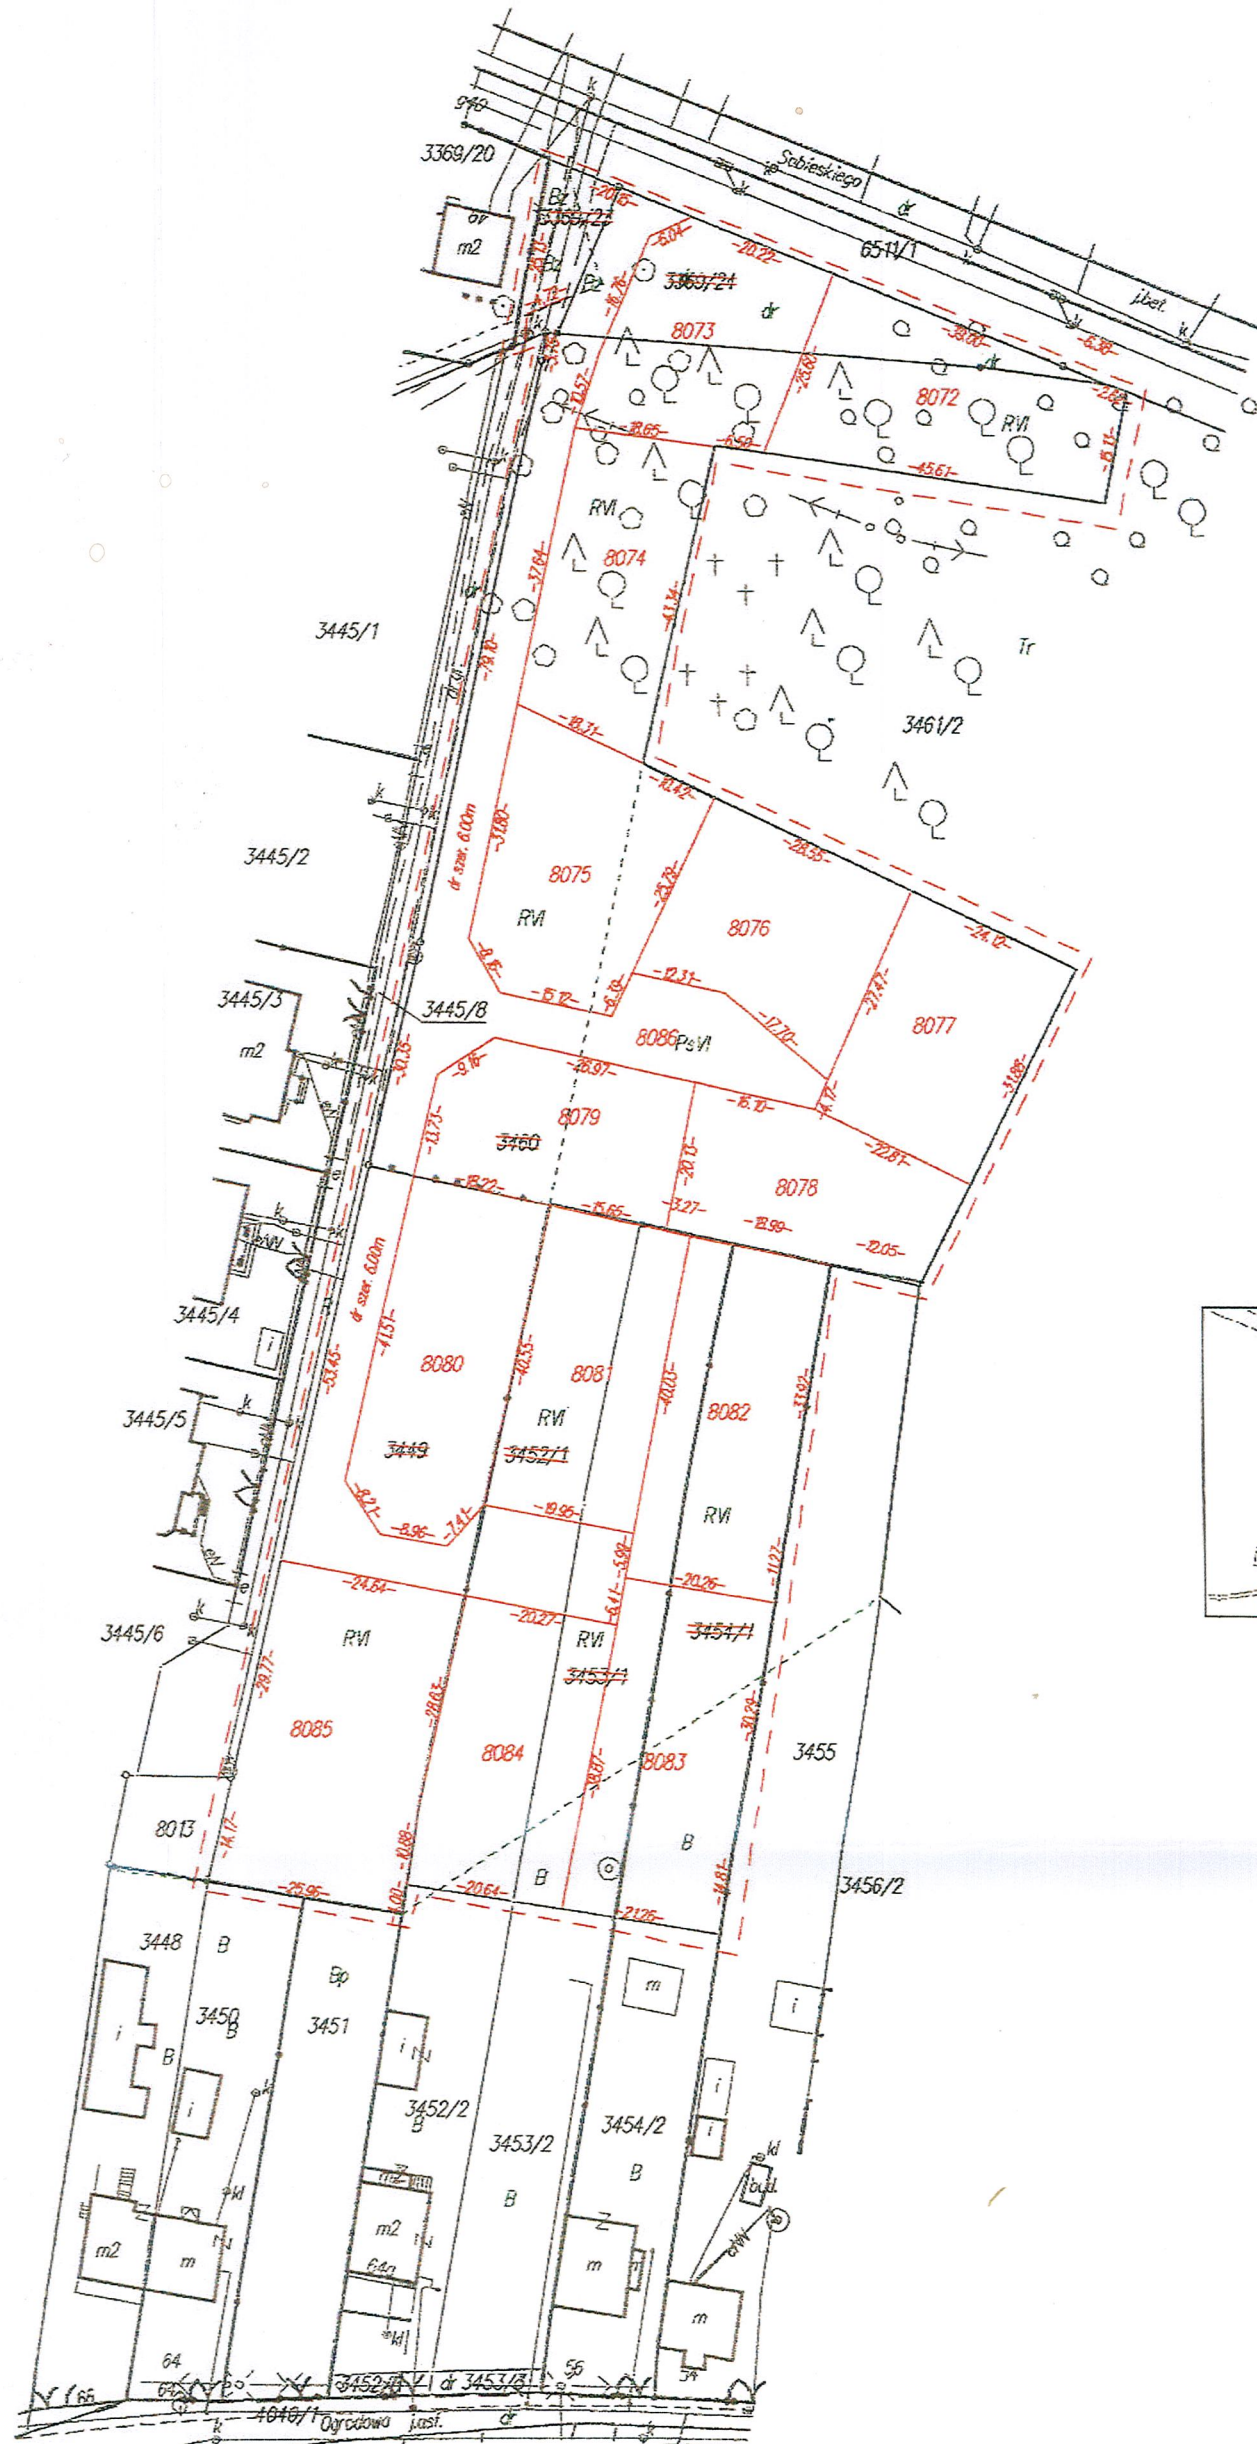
940
3369/20
Sobieskiego
dr
6511/1
j.bet.
k
Bz
3369/21
m2
6v
3369/24
20.22
6.04
20.16
dr
8073
8072
RVI
39.00
6.38
2.68
15.11
45.61
18.65
6.50
28.83
10.57
16.76
RVI
8074
37.64
41.34
Tr
3461/2
3445/1
19.31
10.42
28.35
3445/2
dr szer. 6.00m
31.80
8075
RVI
8076
25.73
24.12
8077
37.47
31.86
3445/3
m2
3445/8
15.12
16.10
12.31
17.70
8086 PsVI
9.16
16.97
16.10
4.17
3460
8079
13.73
30.15
15.22
15.66
20.13
3.27
8078
22.81
18.99
12.05
3445/4
dr szer. 6.00m
41.51
8080
40.53
8081
40.03
8082
37.92
3445/5
3449
RVI
3452/1
RVI
8.21
8.96
7.41
19.95
5.02
6.41
20.26
11.27
53.45
24.64
20.27
RVI
3445/6
RVI
3453/1
3454/1
28.77
8085
28.03
8084
33.87
8083
30.29
3455
8013
14.17
10.88
4.01
20.64
B
B
21.26
14.81
3456/2
25.96
3448
B
Bp
3450
B
3451
i
B
m
i
3452/2
B
3453/2
3454/2
B
B
i
i
kl
bud.
m2
m
m2
m2
64a
m
m
64
64
66
3452/3
dr 3453/3
56
54
4040/1
Ogrodowa
j.asf.
dr
k
kl